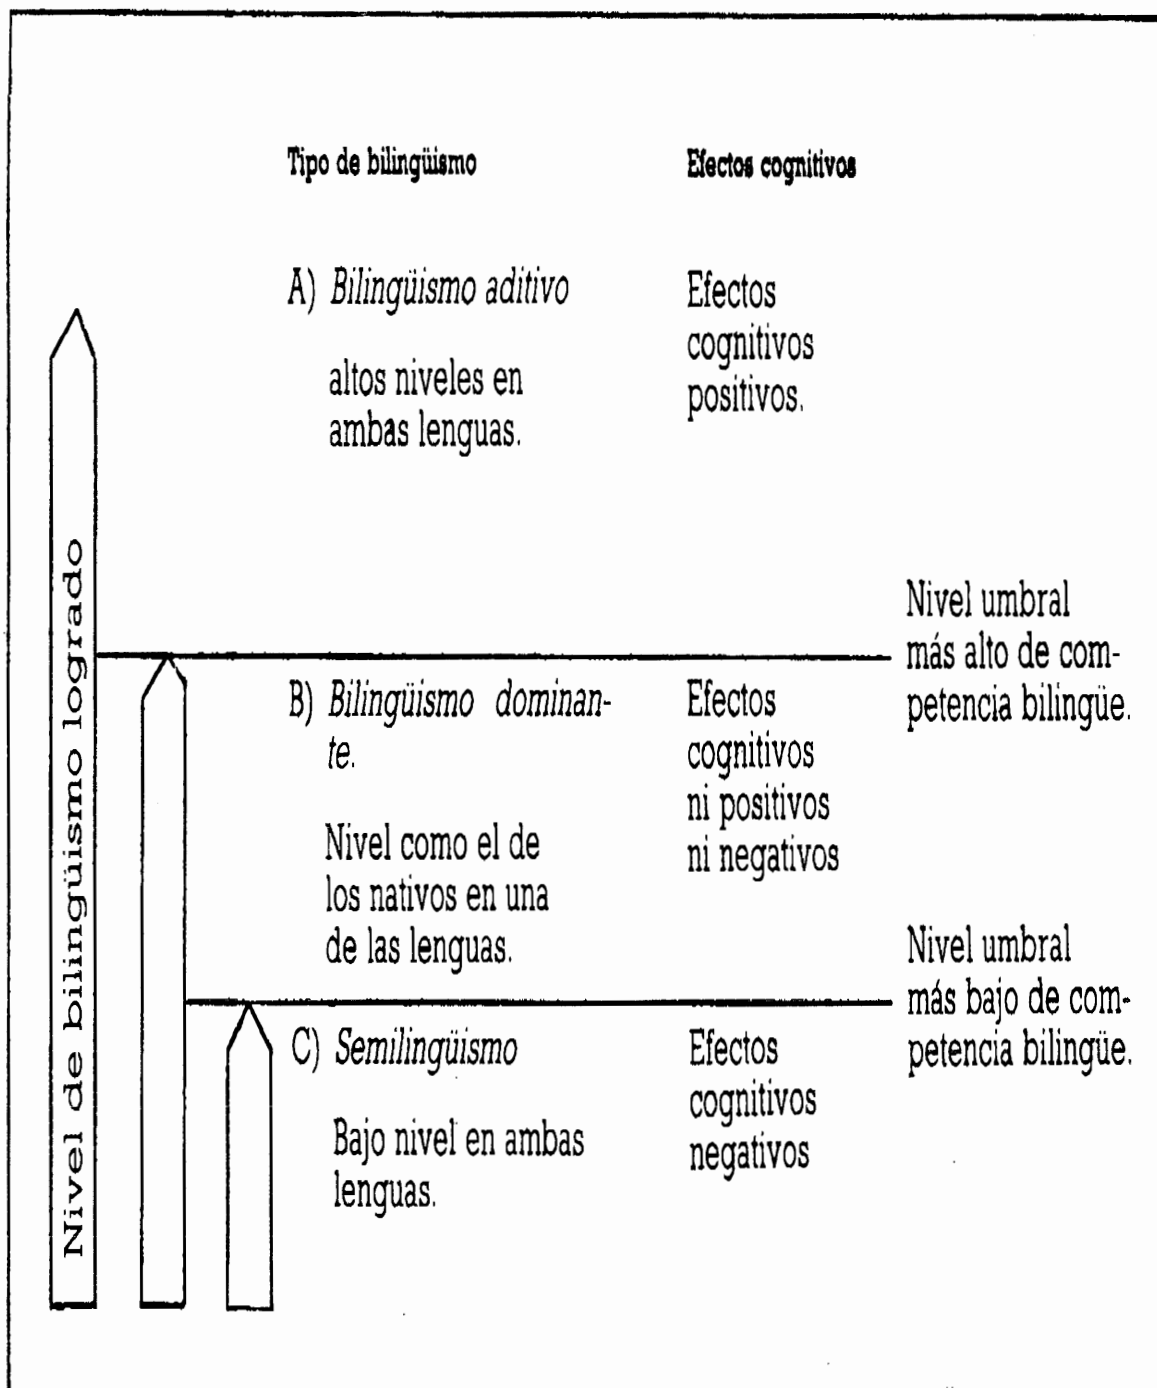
Tipo de bilingüismo

Efectos cognitivos

Nivel de bilingüismo logrado

A) *Bilingüismo aditivo*

altos niveles en ambas lenguas.

Efectos cognitivos positivos.

Nivel umbral más alto de competencia bilingüe.

B) *Bilingüismo dominante*.

Nivel como el de los nativos en una de las lenguas.

Efectos cognitivos ni positivos ni negativos

Nivel umbral más bajo de competencia bilingüe.

C) *Semilingüismo*

Bajo nivel en ambas lenguas.

Efectos cognitivos negativos